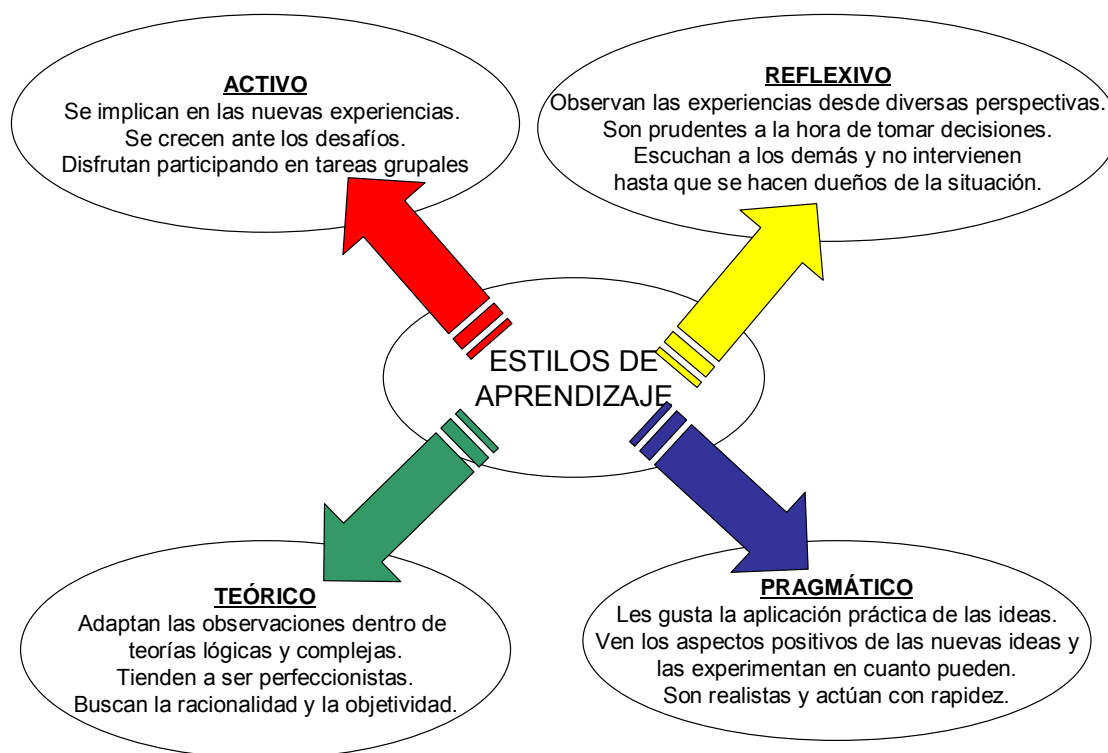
ACTIVO
Se implican en las nuevas experiencias.
Se crecen ante los desafíos.
Disfrutan participando en tareas grupales

REFLEXIVO
Observan las experiencias desde diversas perspectivas.
Son prudentes a la hora de tomar decisiones.
Escuchan a los demás y no intervienen hasta que se hacen dueños de la situación.

ESTILOS DE APRENDIZAJE

TEÓRICO
Adaptan las observaciones dentro de teorías lógicas y complejas.
Tienden a ser perfeccionistas.
Buscan la racionalidad y la objetividad.

PRAGMÁTICO
Les gusta la aplicación práctica de las ideas.
Ven los aspectos positivos de las nuevas ideas y las experimentan en cuanto pueden.
Son realistas y actúan con rapidez.